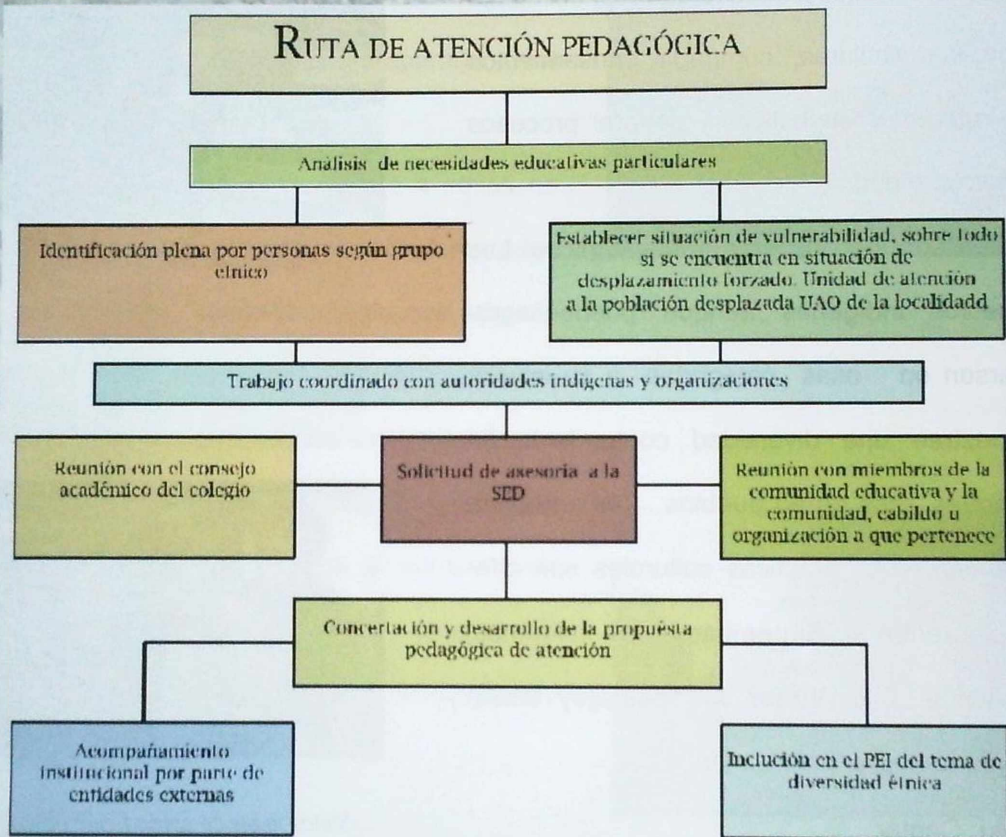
RUTA DE ATENCIÓN PEDAGÓGICA

Análisis de necesidades educativas particulares

Identificación plena por personas según grupo étnico

Establecer situación de vulnerabilidad, sobre todo si se encuentra en situación de desplazamiento forzado. Unidad de atención a la población desplazada UAO de la localidadd

Trabajo coordinado con autoridades indígenas y organizaciones

Reunión con el consejo académico del colegio

Solicitud de asesoría a la SED

Reunión con miembros de la comunidad educativa y la comunidad, cabildo u organización a que pertenece

Concertación y desarrollo de la propuesta pedagógica de atención

Acompañamiento institucional por parte de entidades externas

Inclusión en el PEI del tema de diversidad étnica